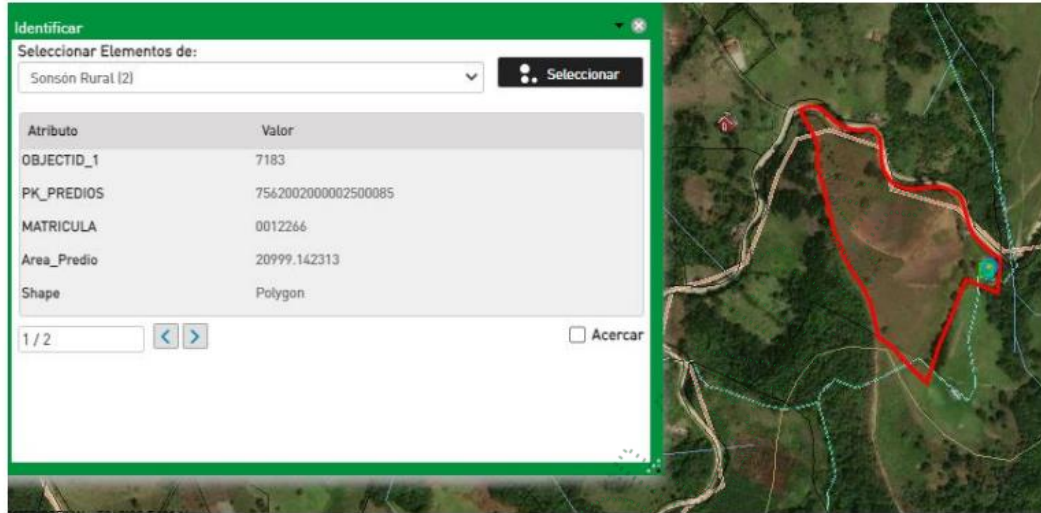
Identificar

Seleccionar Elementos de:

Sonsón Rural (2)

Seleccionar

| Atributo | Valor |
|---|---|
| OBJECTID_1 | 7183 |
| PK_PREDIOS | 7562002000002500085 |
| MATRICULA | 0012266 |
| Area_Predio | 20999.142313 |
| Shape | Polygon |

1 / 2

Acercar